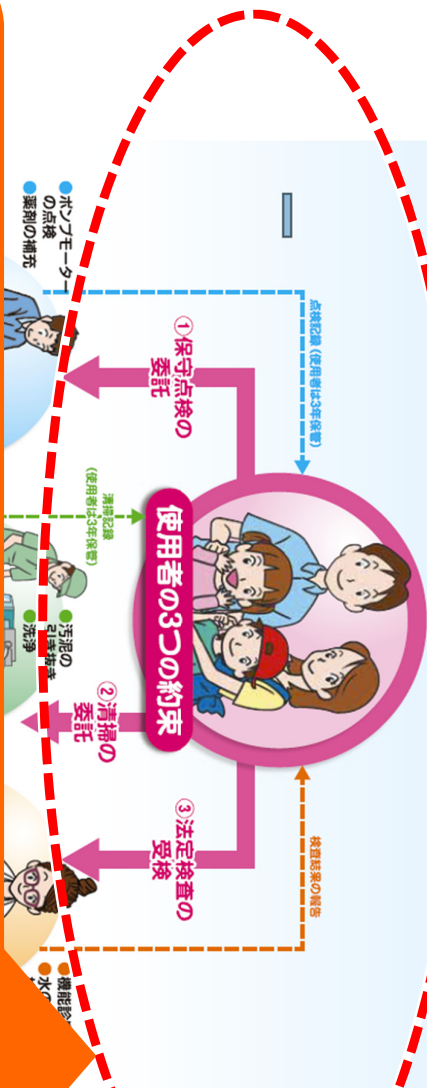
使用者の3つの約束

①保守点検の委託

②清掃の委託

③法定検査の受検

点検記録（使用者は3年保管）

清掃記録（使用者は3年保管）

検査結果の報告

●ポンプモーターの点検
●薬剤の補充

●汚泥の引き抜き
●洗浄

●機能診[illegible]
●水の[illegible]